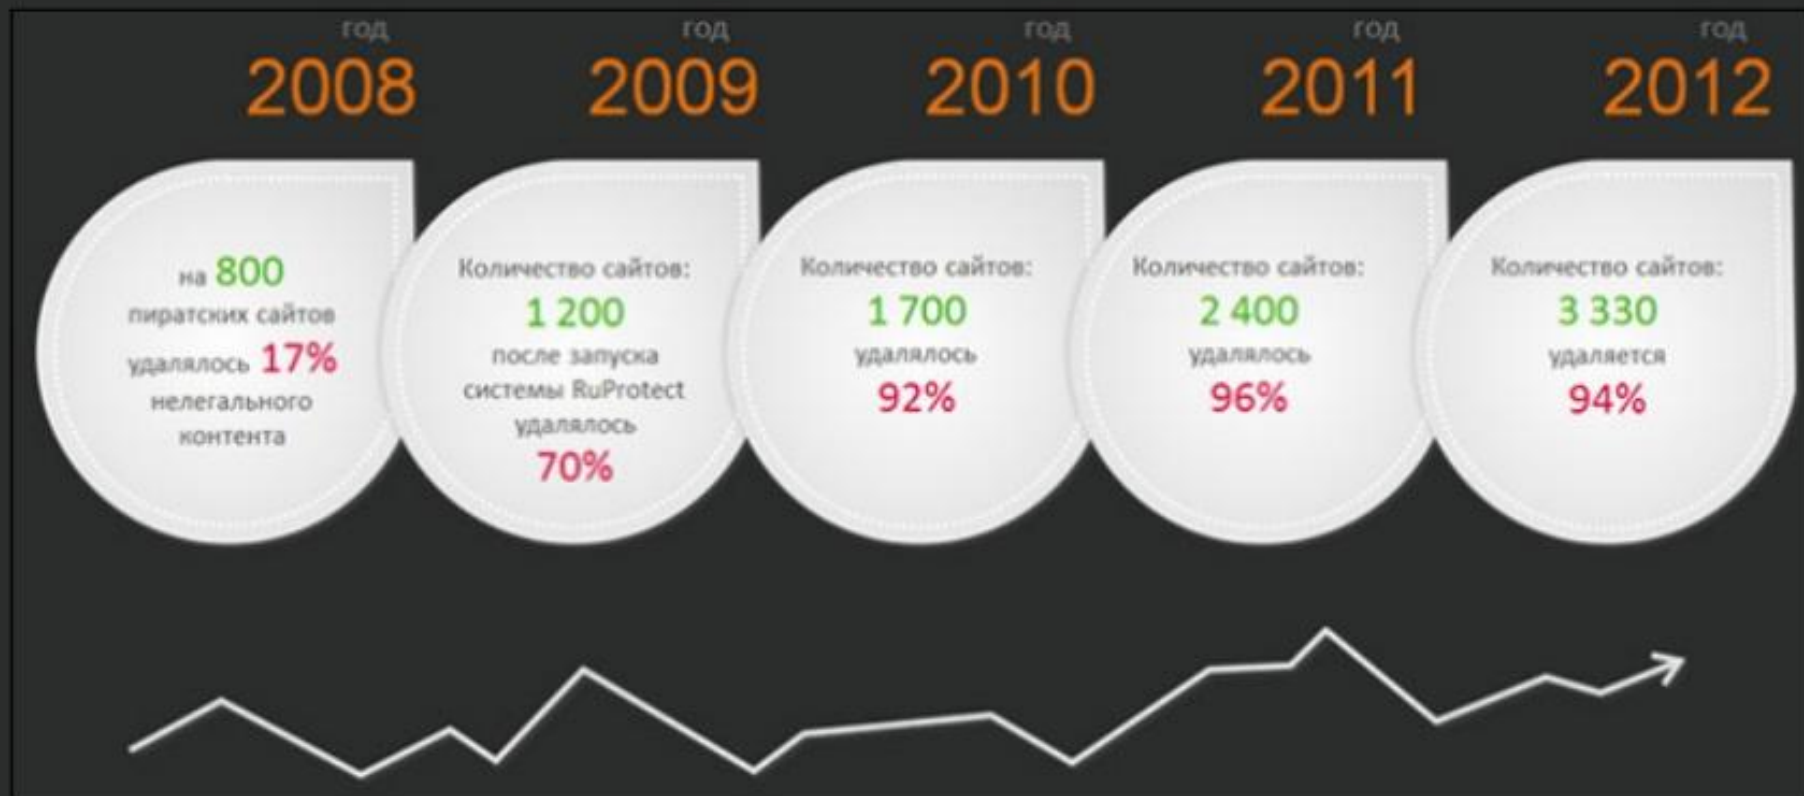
год
2008

на 800 пиратских сайтов удалялось 17% нелегального контента

год
2009

Количество сайтов:
1 200
после запуска системы RuProtect удалялось
70%

год
2010

Количество сайтов:
1 700
удалялось
92%

год
2011

Количество сайтов:
2 400
удалялось
96%

год
2012

Количество сайтов:
3 330
удаляется
94%